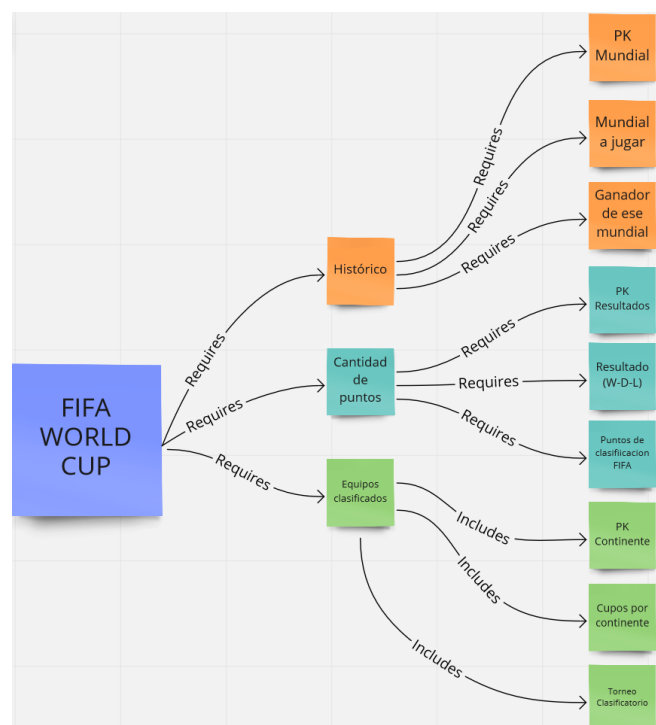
FIFA WORLD CUP

Requires

Requires

Requires

Histórico

Requires

Requires

Requires

PK Mundial

Mundial a jugar

Ganador de ese mundial

Cantidad de puntos

Requires

Requires

Requires

PK Resultados

Resultado (W-D-L)

Puntos de clasificacion FIFA

Equipos clasificados

Includes

Includes

Includes

PK Continente

Cupos por continente

Torneo Clasificatorio